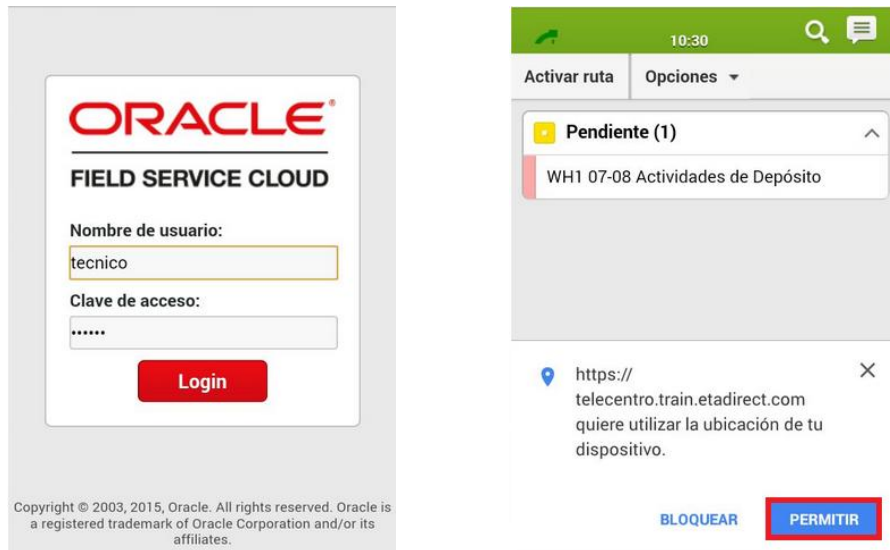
ORACLE®

FIELD SERVICE CLOUD

Nombre de usuario:

tecnico

Clave de acceso:

••••••

Login

Copyright © 2003, 2015, Oracle. All rights reserved. Oracle is a registered trademark of Oracle Corporation and/or its affiliates.

10:30

Activar ruta

Opciones ▾

Pendiente (1)

WH1 07-08 Actividades de Depósito

https:// telecentro.train.etadirect.com quiere utilizar la ubicación de tu dispositivo.

BLOQUEAR

PERMITIR